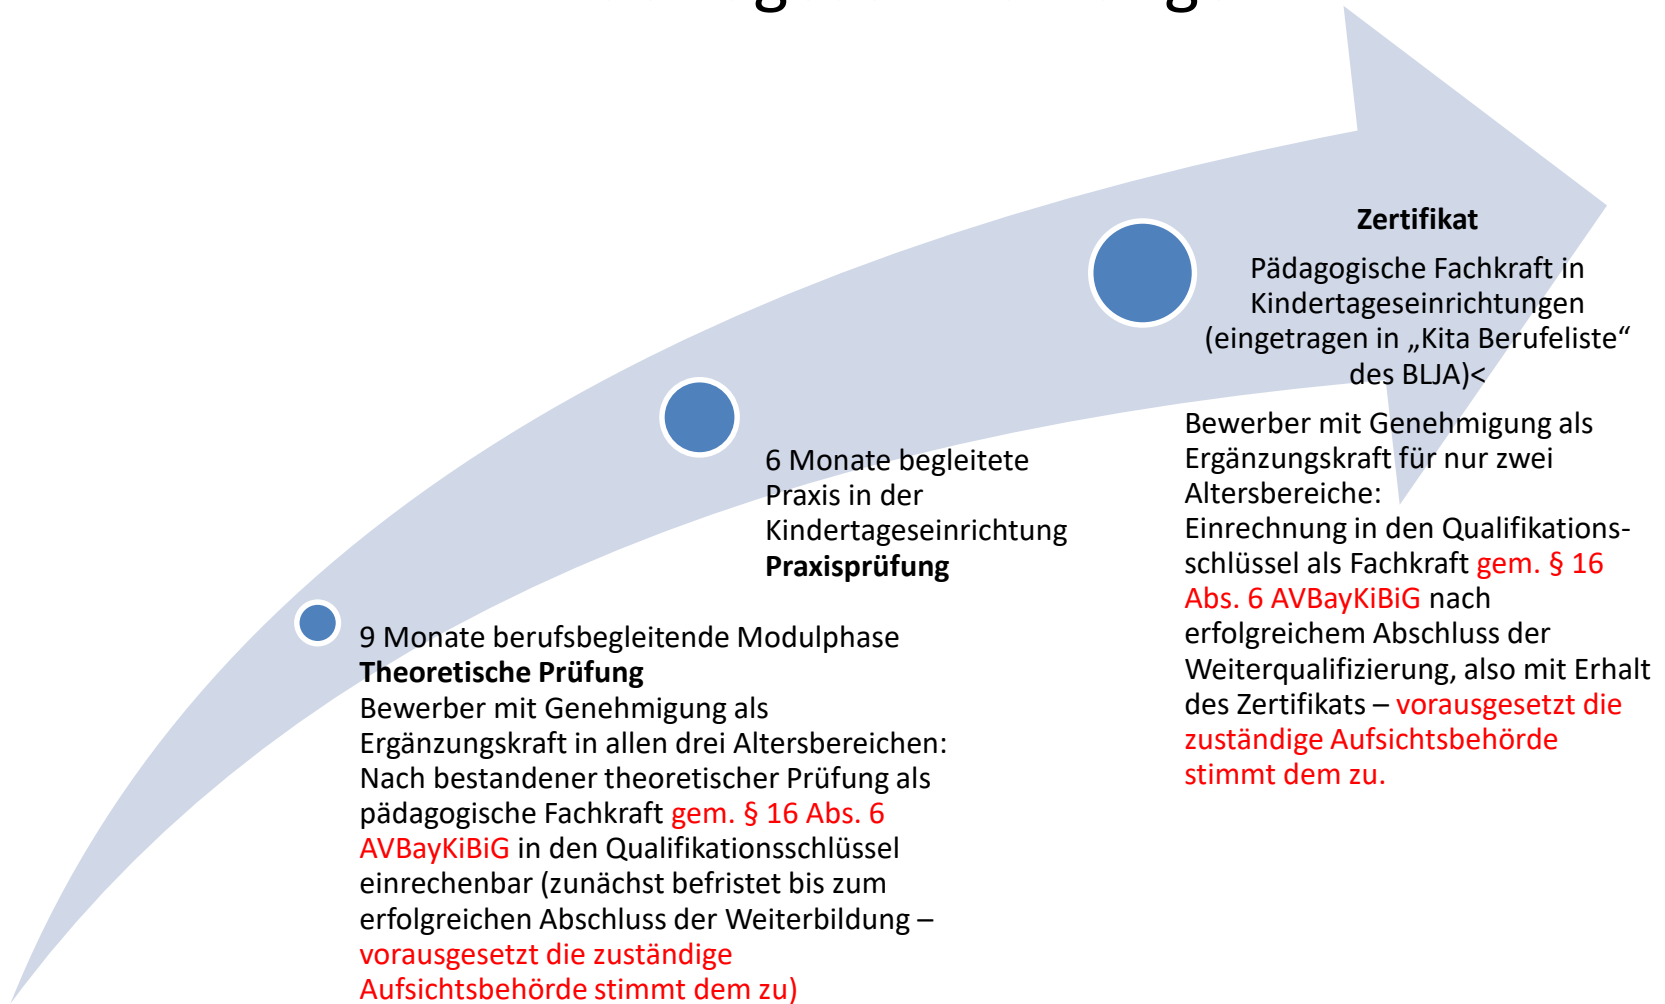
Zertifikat

Pädagogische Fachkraft in Kindertageseinrichtungen (eingetragen in „Kita Berufeliste“ des BLJA)<

Bewerber mit Genehmigung als Ergänzungskraft für nur zwei Altersbereiche:
Einrechnung in den Qualifikationsschlüssel als Fachkraft gem. § 16 Abs. 6 AVBayKiBiG nach erfolgreichem Abschluss der Weiterqualifizierung, also mit Erhalt des Zertifikats – vorausgesetzt die zuständige Aufsichtsbehörde stimmt dem zu.

6 Monate begleitete Praxis in der Kindertageseinrichtung
Praxisprüfung

9 Monate berufsbegleitende Modulphase
Theoretische Prüfung
Bewerber mit Genehmigung als Ergänzungskraft in allen drei Altersbereichen:
Nach bestandener theoretischer Prüfung als pädagogische Fachkraft gem. § 16 Abs. 6 AVBayKiBiG in den Qualifikationsschlüssel einrechenbar (zunächst befristet bis zum erfolgreichen Abschluss der Weiterbildung – vorausgesetzt die zuständige Aufsichtsbehörde stimmt dem zu)